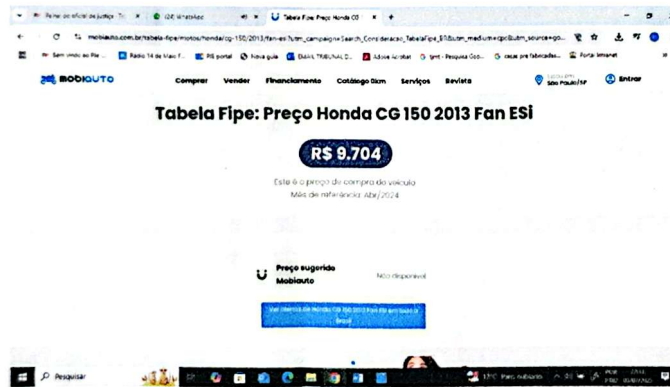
Tabela Fipe: Preço Honda CG 150 2013 Fan ESi

R$ 9.704

Este é o preço de compra do veículo
Mês de referência: Abr/2024

Preço sugerido Mobiauto

Não disponível

Ver ofertas de Honda CG 150 2013 Fan ESi em São Paulo

mobiauto

Comprar Vender Financiamento Catálogo 0km Serviços Revista

São Paulo/SP

Entrar

mobiauto.com.br/tabela-fipe/motos/honda/cg-150/2013/fan-esi?utm_campaign=Search_Consideracao_TabelaFipe_ESi&utm_medium=cpc&utm_source=go...

WhatsApp

Tabela Fipe: Preço Honda CG

Rádio 14 de Maio F...

Nova guia

Adobe Acrobat

Pesquisar

17°C Parc. nublado

POR